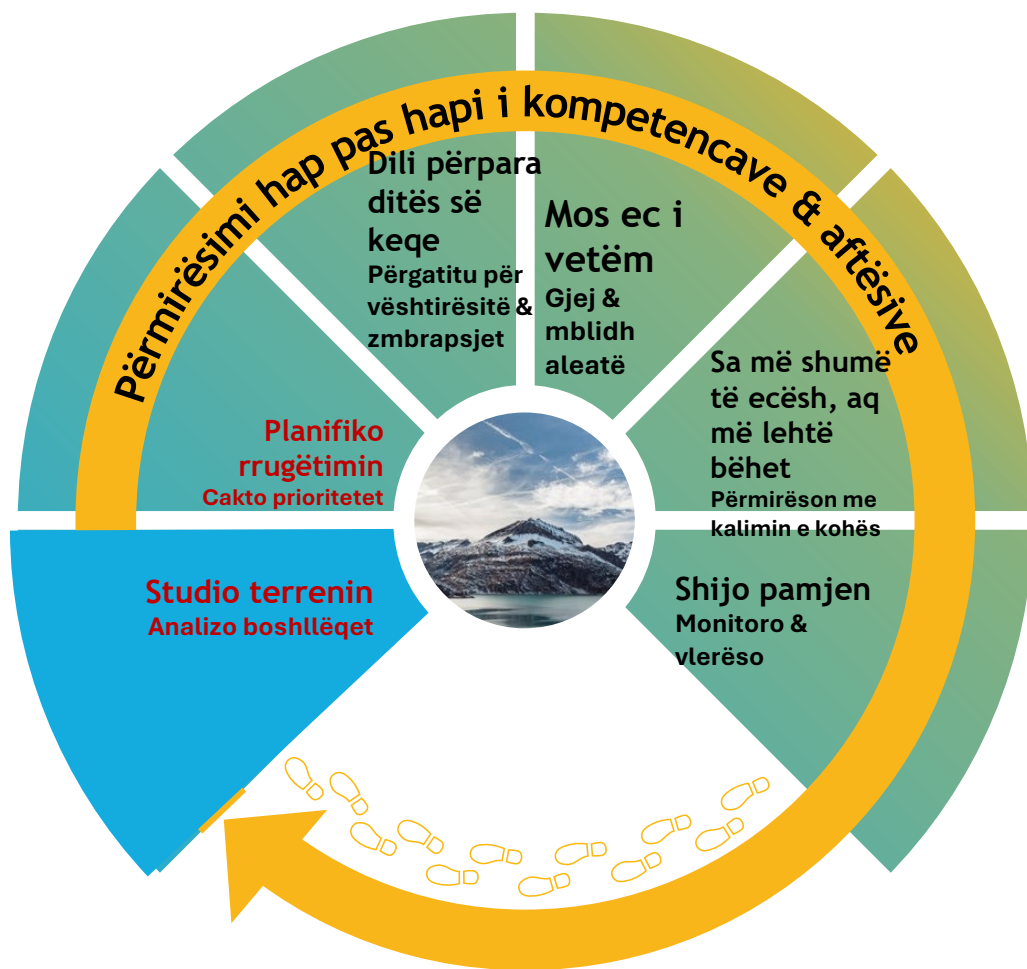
Përmirësimi hap pas hapi i kompetencave & aftësive

Studio terrenin
Analizo boshllëqet

Planifiko rrugëtimin
Cakto prioritetet

Dili përpara ditës së keqe
Përgatitu për vështirësitë & zmbrapsjet

Mos ec i vetëm
Gjej & mblidh aleatë

Sa më shumë të ecësh, aq më lehtë bëhet
Përmirëson me kalimin e kohës

Shijo pamjen
Monitoro & vlerëso